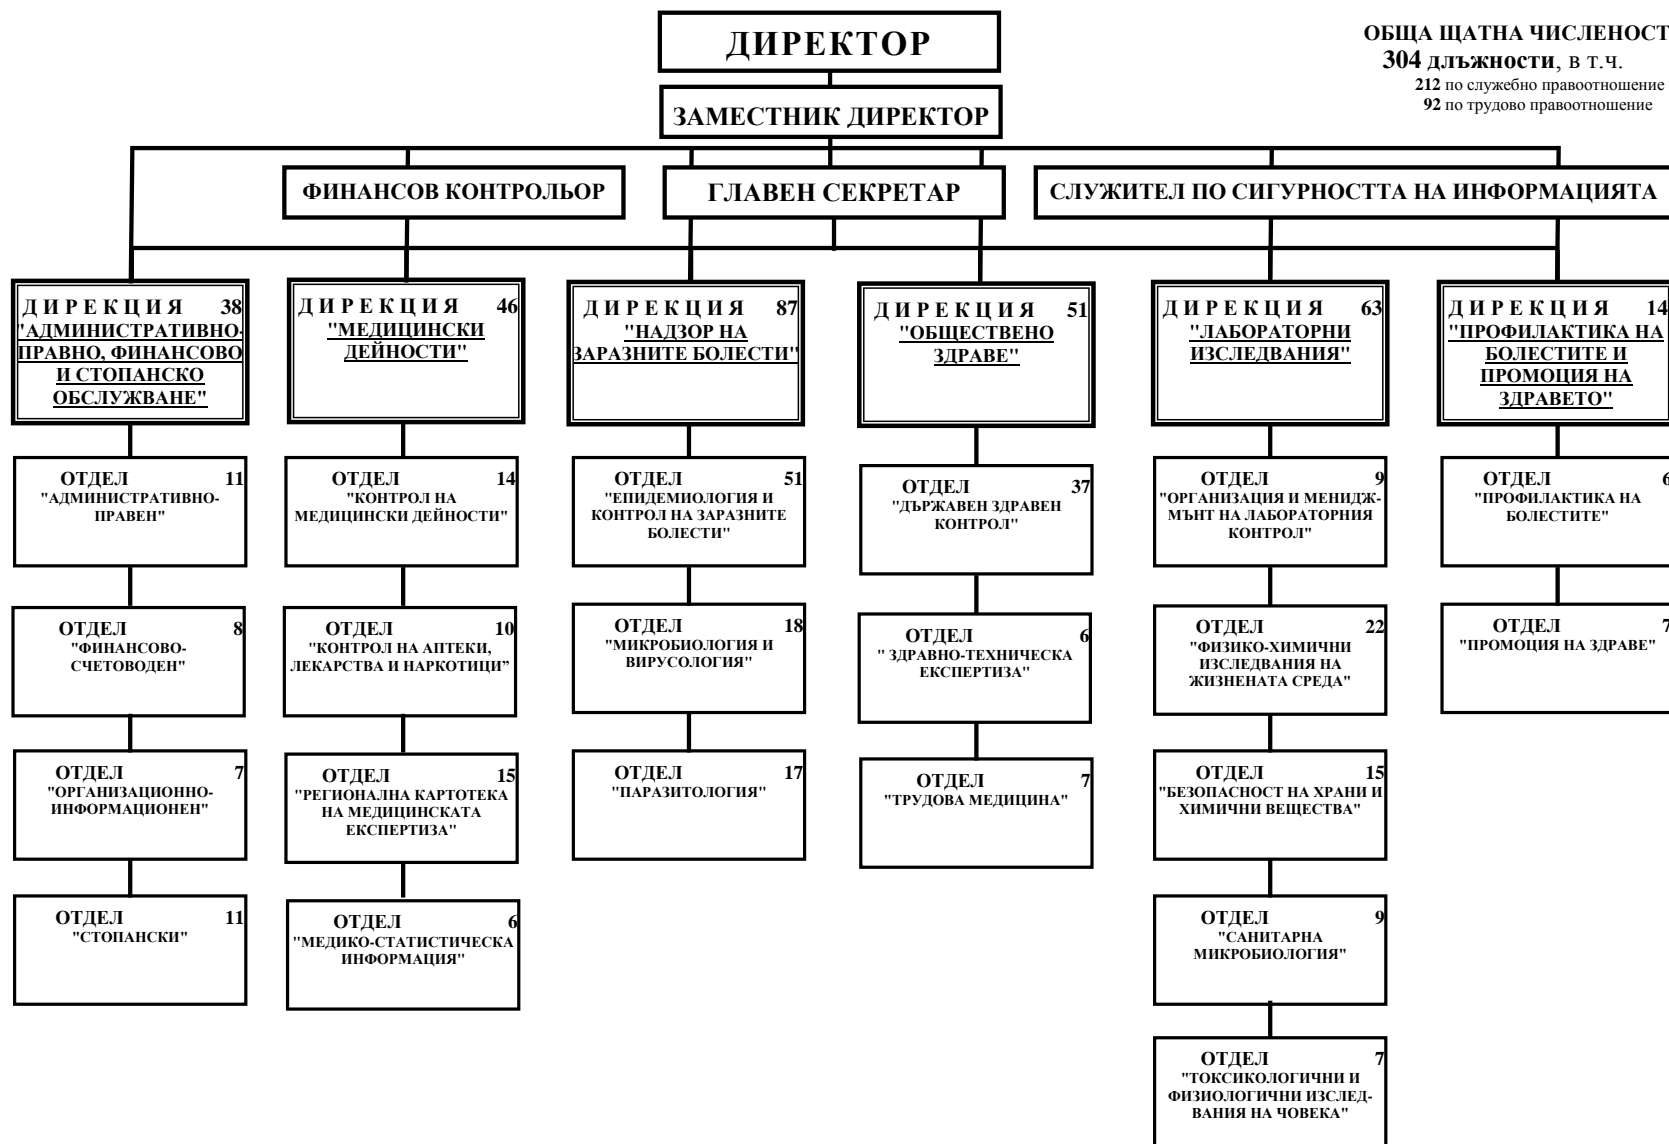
ДИРЕКТОР

ОБЩА ЩАТНА ЧИСЛЕНОСТ
304 длъжности, в т.ч.
212 по служебно правоотношение
92 по трудово правоотношение

ЗАМЕСТНИК ДИРЕКТОР

ФИНАНСОВ КОНТРОЛЬОР

ГЛАВЕН СЕКРЕТАР

СЛУЖИТЕЛ ПО СИГУРНОСТТА НА ИНФОРМАЦИЯТА

ДИРЕКЦИЯ 38
"АДМИНИСТРАТИВНО-ПРАВНО, ФИНАНСОВО И СТОПАНСКО ОБСЛУЖВАНЕ"

ОТДЕЛ 11
"АДМИНИСТРАТИВНО-ПРАВЕН"

ОТДЕЛ 8
"ФИНАНСОВО-СЧЕТОВОДЕН"

ОТДЕЛ 7
"ОРГАНИЗАЦИОННО-ИНФОРМАЦИОНЕН"

ОТДЕЛ 11
"СТОПАНСКИ"

ДИРЕКЦИЯ 46
"МЕДИЦИНСКИ ДЕЙНОСТИ"

ОТДЕЛ 14
"КОНТРОЛ НА МЕДИЦИНСКИ ДЕЙНОСТИ"

ОТДЕЛ 10
"КОНТРОЛ НА АПТЕКИ, ЛЕКАРСТВА И НАРКОТИЦИ"

ОТДЕЛ 15
"РЕГИОНАЛНА КАРТОТЕКА НА МЕДИЦИНСКАТА ЕКСПЕРТИЗА"

ОТДЕЛ 6
"МЕДИКО-СТАТИСТИЧЕСКА ИНФОРМАЦИЯ"

ДИРЕКЦИЯ 87
"НАДЗОР НА ЗАРАЗНИТЕ БОЛЕСТИ"

ОТДЕЛ 51
"ЕПИДЕМИОЛОГИЯ И КОНТРОЛ НА ЗАРАЗНИТЕ БОЛЕСТИ"

ОТДЕЛ 18
"МИКРОБИОЛОГИЯ И ВИРУСОЛОГИЯ"

ОТДЕЛ 17
"ПАРАЗИТОЛОГИЯ"

ДИРЕКЦИЯ 51
"ОБЩЕСТВЕНО ЗДРАВЕ"

ОТДЕЛ 37
"ДЪРЖАВЕН ЗДРАВЕН КОНТРОЛ"

ОТДЕЛ 6
" ЗДРАВНО-ТЕХНИЧЕСКА ЕКСПЕРТИЗА"

ОТДЕЛ 7
"ТРУДОВА МЕДИЦИНА"

ДИРЕКЦИЯ 63
"ЛАБОРАТОРНИ ИЗСЛЕДВАНИЯ"

ОТДЕЛ 9
"ОРГАНИЗАЦИЯ И МЕНИДЖМЪНТ НА ЛАБОРАТОРНИЯ КОНТРОЛ"

ОТДЕЛ 22
"ФИЗИКО-ХИМИЧНИ ИЗСЛЕДВАНИЯ НА ЖИЗНЕНАТА СРЕДА"

ОТДЕЛ 15
"БЕЗОПАСНОСТ НА ХРАНИ И ХИМИЧНИ ВЕЩЕСТВА"

ОТДЕЛ 9
"САНИТАРНА МИКРОБИОЛОГИЯ"

ОТДЕЛ 7
"ТОКСИКОЛОГИЧНИ И ФИЗИОЛОГИЧНИ ИЗСЛЕДВАНИЯ НА ЧОВЕКА"

ДИРЕКЦИЯ 14
"ПРОФИЛАКТИКА НА БОЛЕСТИТЕ И ПРОМОЦИЯ НА ЗДРАВЕТО"

ОТДЕЛ 6
"ПРОФИЛАКТИКА НА БОЛЕСТИТЕ"

ОТДЕЛ 7
"ПРОМОЦИЯ НА ЗДРАВЕ"